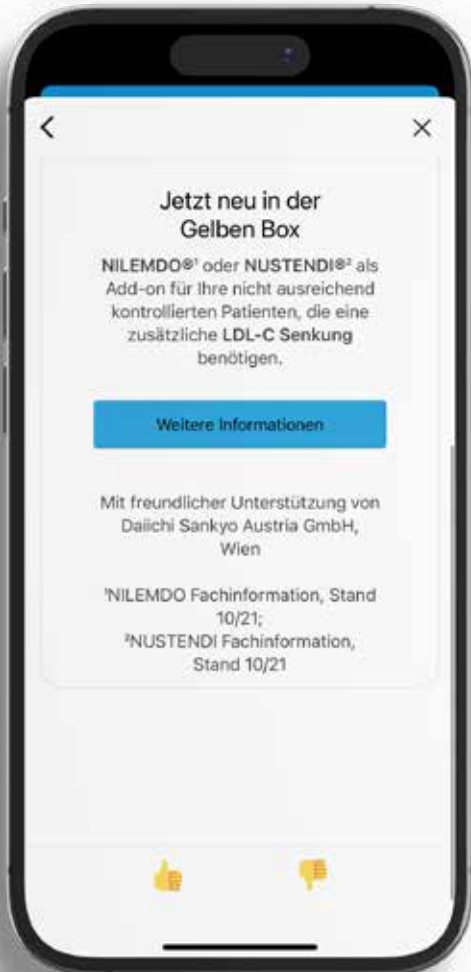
<

×

Jetzt neu in der Gelben Box

NILEMDO®¹ oder NUSTENDI®² als Add-on für Ihre nicht ausreichend kontrollierten Patienten, die eine zusätzliche LDL-C Senkung benötigen.

Weitere Informationen

Mit freundlicher Unterstützung von Daiichi Sankyo Austria GmbH, Wien

¹NILEMDO Fachinformation, Stand 10/21;
²NUSTENDI Fachinformation, Stand 10/21